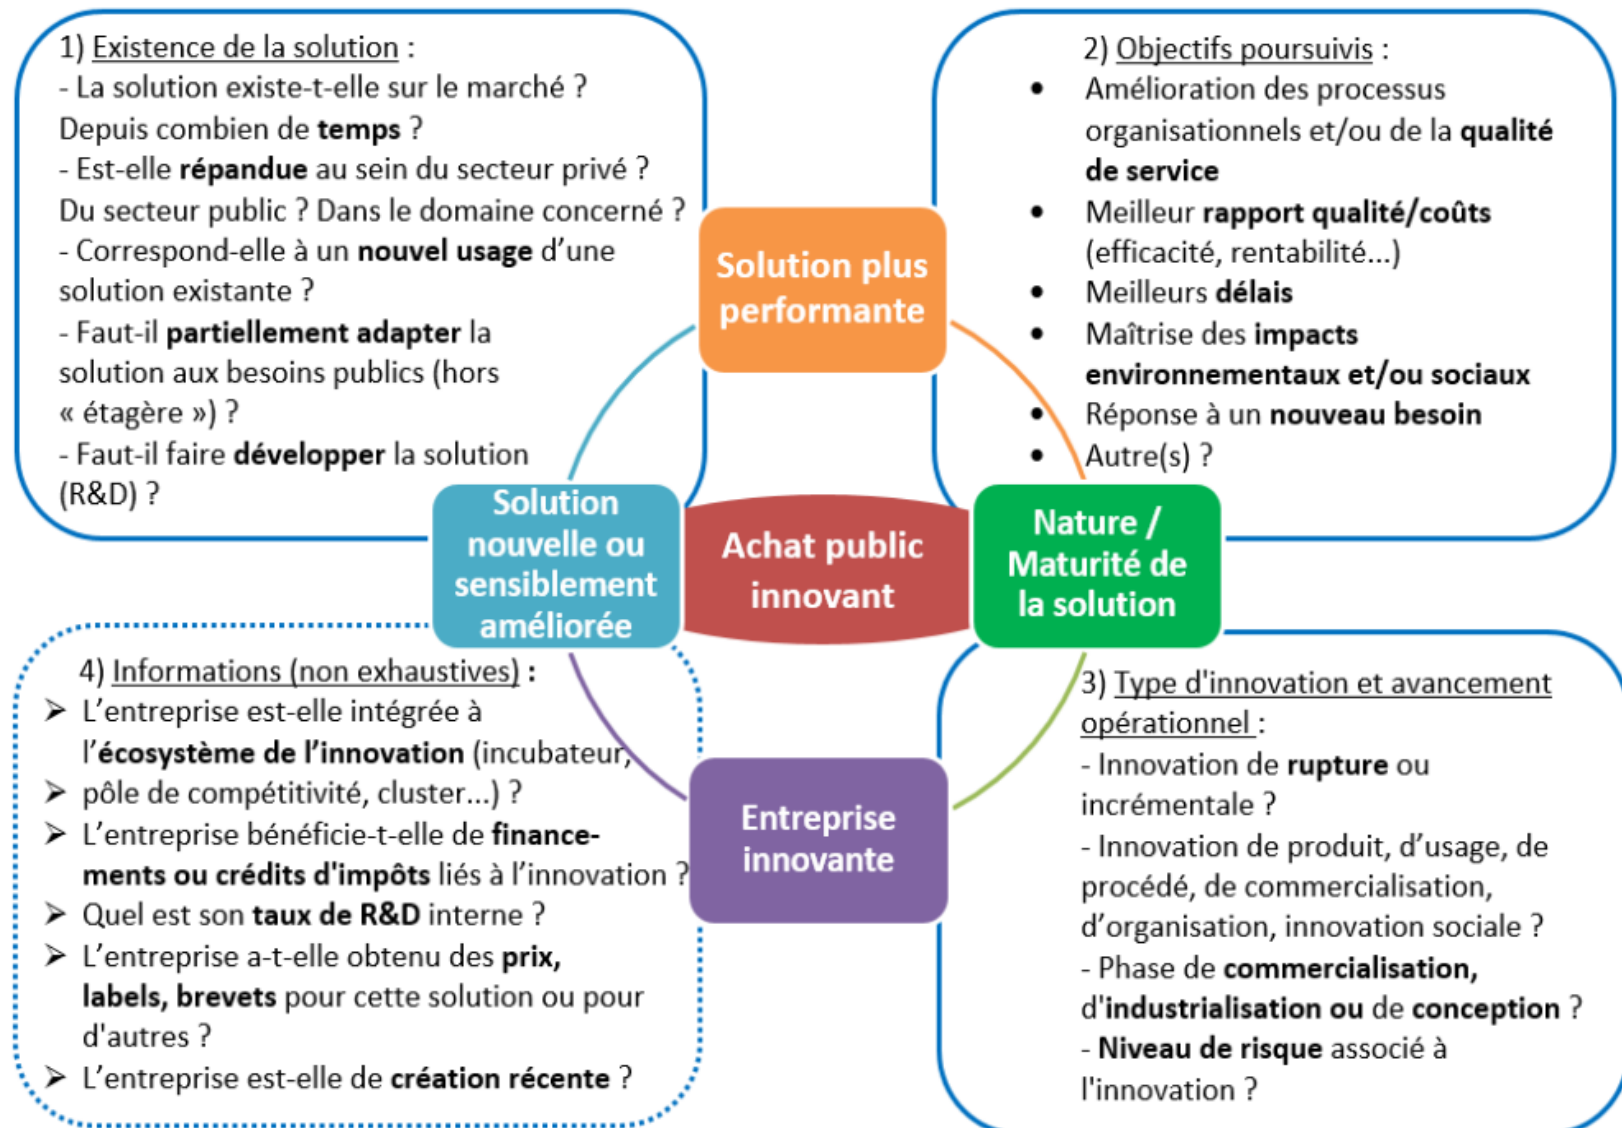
1) Existence de la solution :
- La solution existe-t-elle sur le marché ? Depuis combien de temps ?
- Est-elle répandue au sein du secteur privé ? Du secteur public ? Dans le domaine concerné ?
- Correspond-elle à un nouvel usage d'une solution existante ?
- Faut-il partiellement adapter la solution aux besoins publics (hors « étagère ») ?
- Faut-il faire développer la solution (R&D) ?

Solution plus performante

2) Objectifs poursuivis :
- Amélioration des processus organisationnels et/ou de la qualité de service
- Meilleur rapport qualité/coûts (efficacité, rentabilité...)
- Meilleurs délais
- Maîtrise des impacts environnementaux et/ou sociaux
- Réponse à un nouveau besoin
- Autre(s) ?

Solution nouvelle ou sensiblement améliorée

Achat public innovant

Nature / Maturité de la solution

4) Informations (non exhaustives) :
➢ L'entreprise est-elle intégrée à l'écosystème de l'innovation (incubateur,
➢ pôle de compétitivité, cluster...) ?
➢ L'entreprise bénéficie-t-elle de financements ou crédits d'impôts liés à l'innovation ?
➢ Quel est son taux de R&D interne ?
➢ L'entreprise a-t-elle obtenu des prix, labels, brevets pour cette solution ou pour d'autres ?
➢ L'entreprise est-elle de création récente ?

Entreprise innovante

3) Type d'innovation et avancement opérationnel :
- Innovation de rupture ou incrémentale ?
- Innovation de produit, d'usage, de procédé, de commercialisation, d'organisation, innovation sociale ?
- Phase de commercialisation, d'industrialisation ou de conception ?
- Niveau de risque associé à l'innovation ?